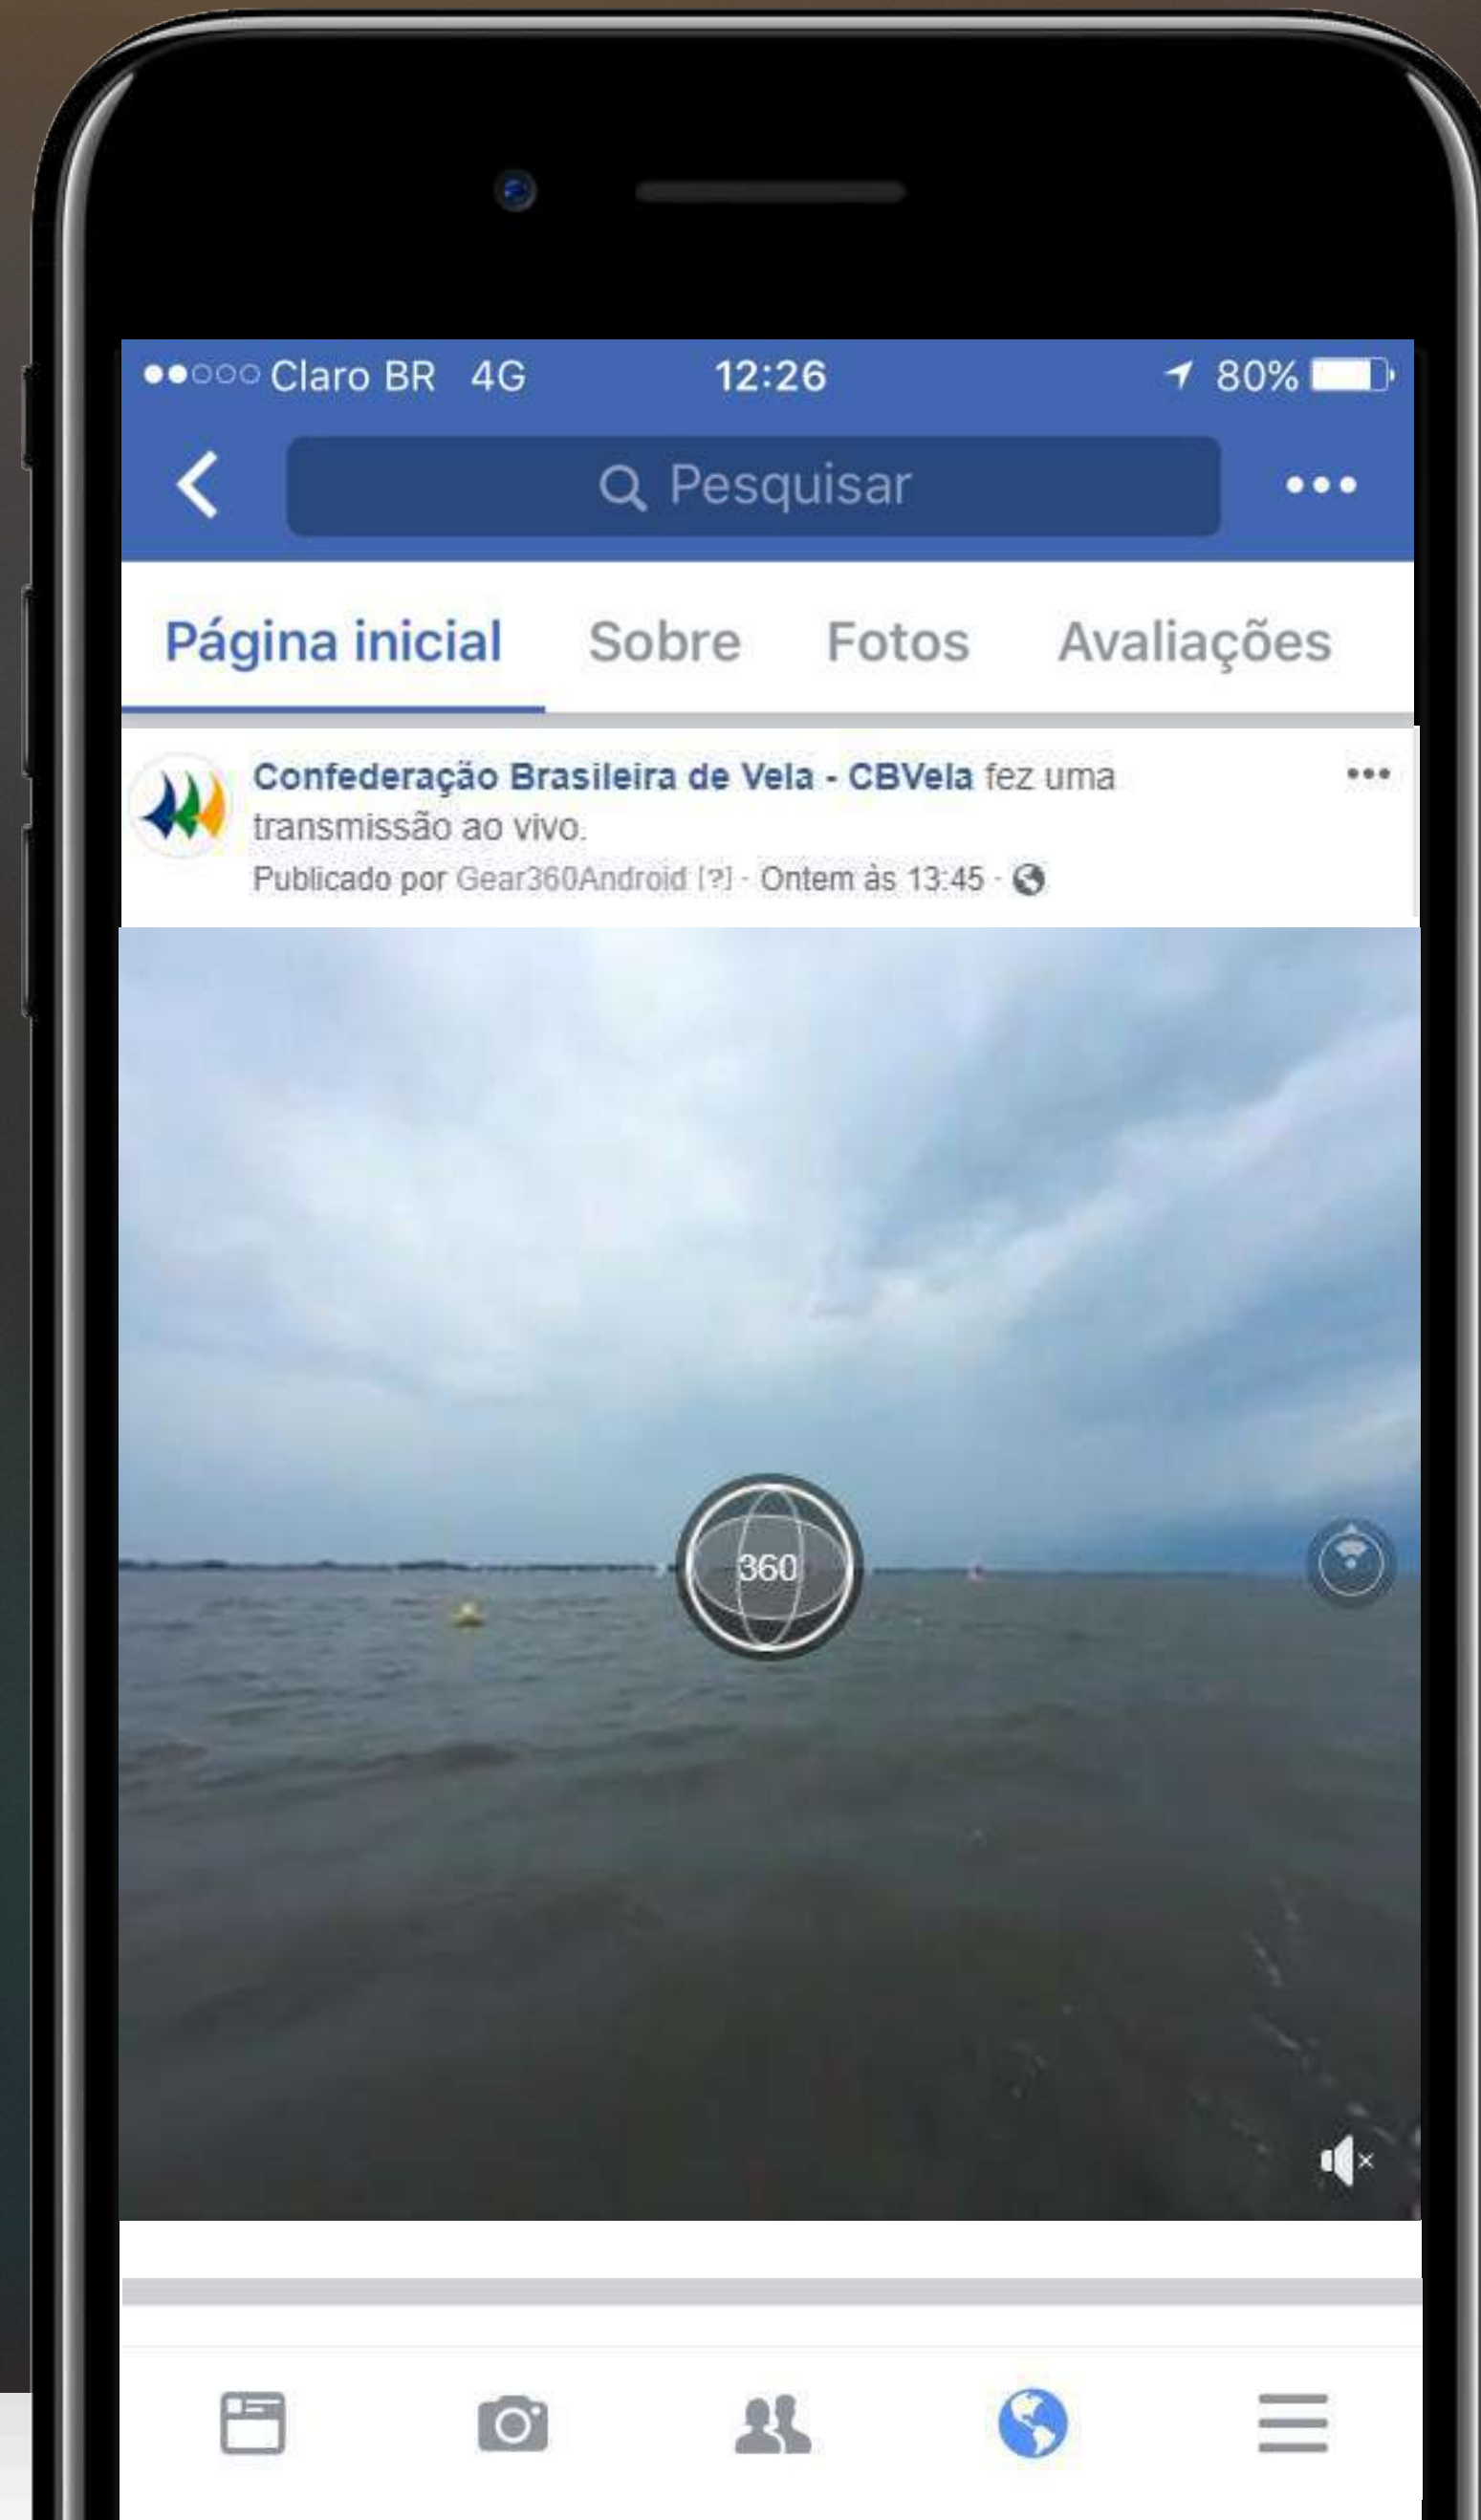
●●○○○ Claro BR 4G 12:26 80%

Pesquisar

Página inicial Sobre Fotos Avaliações

Confederação Brasileira de Vela - CBVela fez uma transmissão ao vivo.
Publicado por Gear360Android [?] · Ontem às 13:45 ·

360